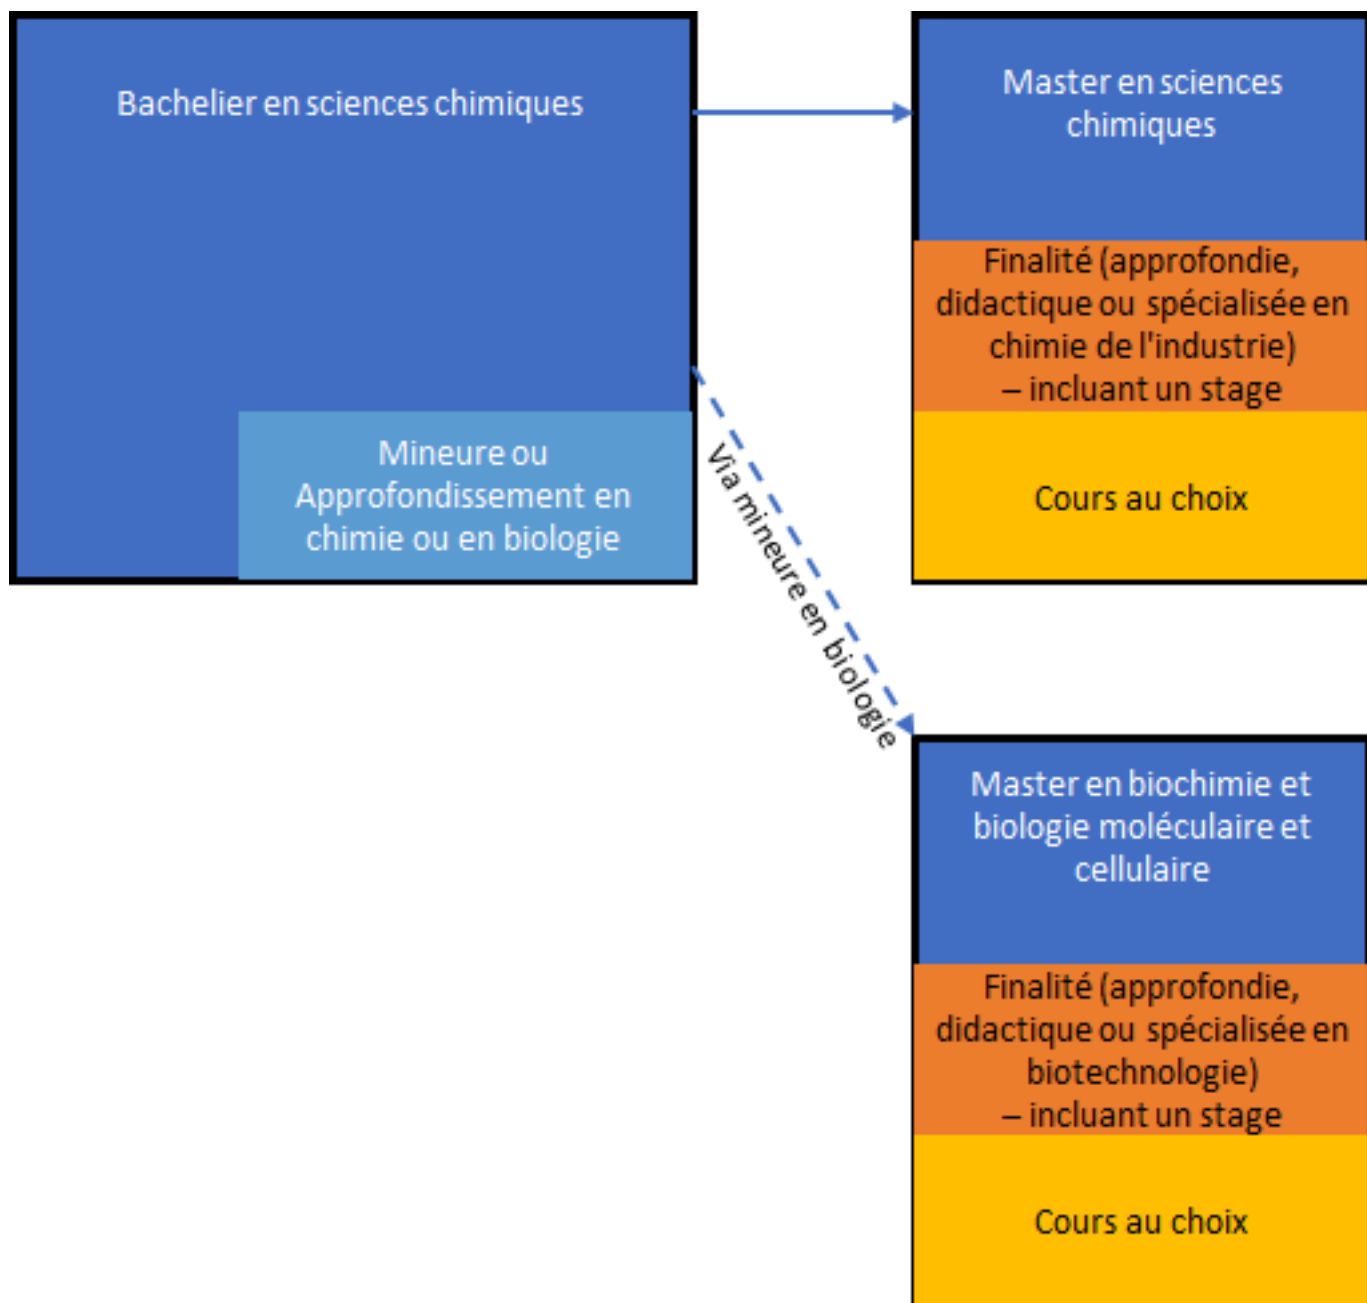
Bachelier en sciences chimiques

Mineure ou Approfondissement en chimie ou en biologie

Master en sciences chimiques

Finalité (approfondie, didactique ou spécialisée en chimie de l'industrie) – incluant un stage

Cours au choix

Via mineure en biologie

Master en biochimie et biologie moléculaire et cellulaire

Finalité (approfondie, didactique ou spécialisée en biotechnologie) – incluant un stage

Cours au choix